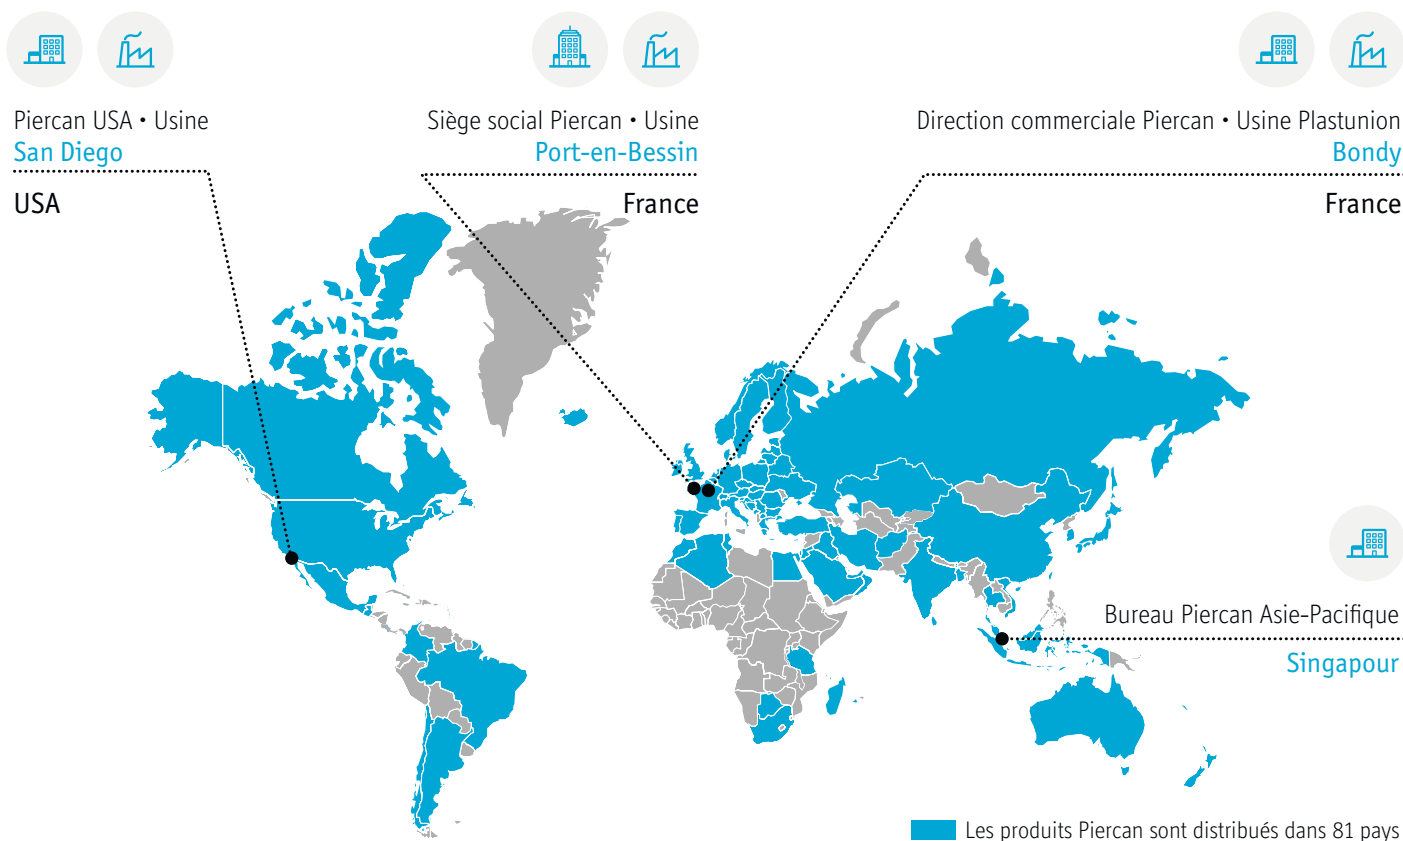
Piercan USA • Usine
San Diego
USA

Siège social Piercan • Usine
Port-en-Bessin
France

Direction commerciale Piercan • Usine Plastunion
Bondy
France

Bureau Piercan Asie-Pacifique
Singapour

Les produits Piercan sont distribués dans 81 pays